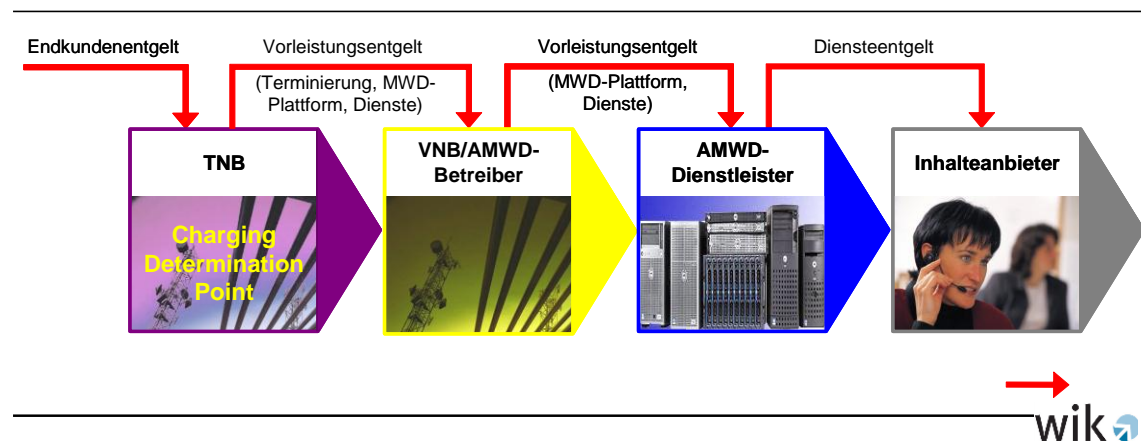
Endkundenentgelt

Vorleistungsentgelt

(Terminierung, MWD-Plattform, Dienste)

Vorleistungsentgelt

(MWD-Plattform, Dienste)

Diensteentgelt

TNB

Charging Determination Point

VNB/AMWD-Betreiber

AMWD-Dienstleister

Inhalteanbieter

wik